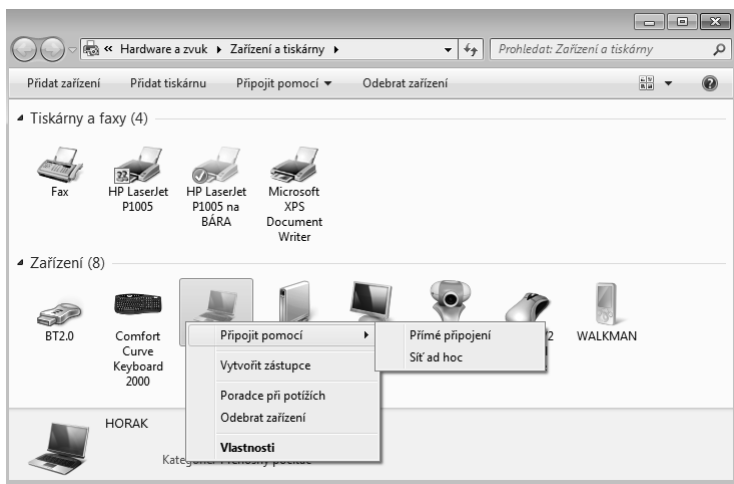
« Hardware a zvuk ▸ Zařízení a tiskárny ▸

Prohledat: Zařízení a tiskárny

Přidat zařízení Přidat tiskárnu Připojit pomocí ▾ Odebrat zařízení

Tiskárny a faxy (4)

Fax

HP LaserJet P1005

HP LaserJet P1005 na BÁRA

Microsoft XPS Document Writer

Zařízení (8)

BT2.0

Comfort Curve Keyboard 2000

Připojit pomocí ▸

Vytvořit zástupce

Poradce při potížích

Odebrat zařízení

Vlastnosti

Přímé připojení

Síť ad hoc

2

WALKMAN

HORAK

Kateg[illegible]